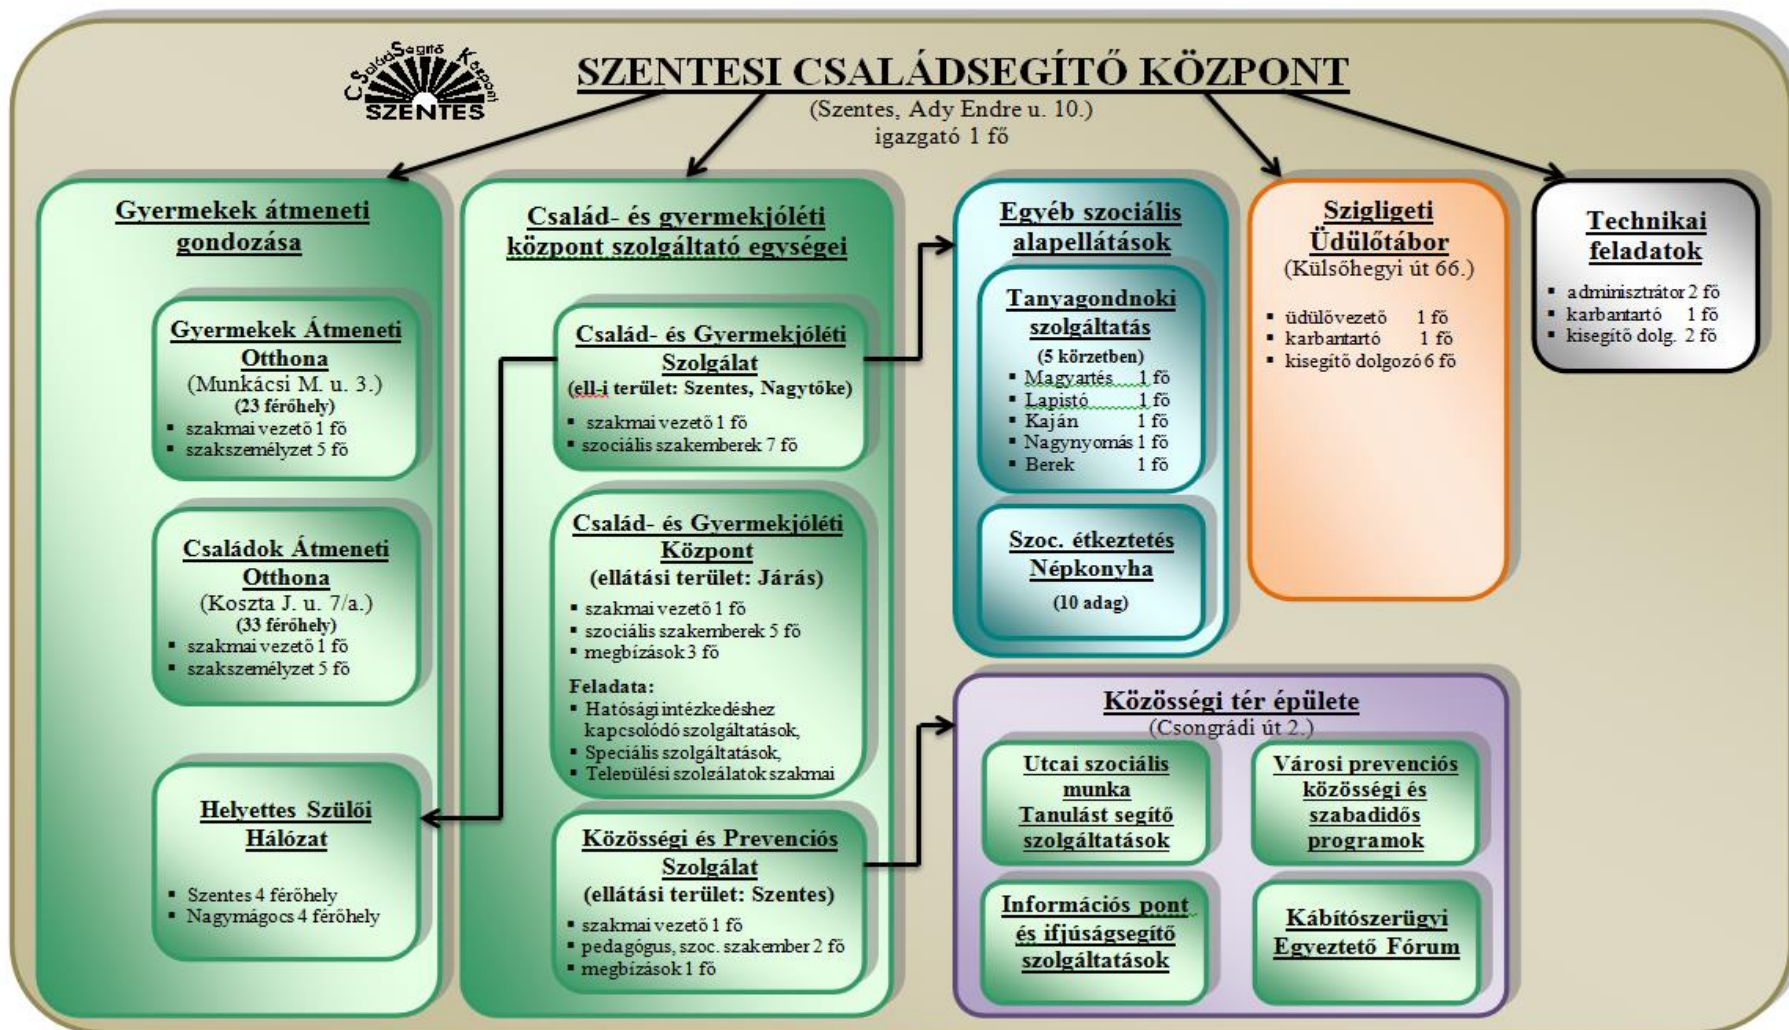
CsaládSegítő Központ
SZENTES

SZENTESI CSALÁDSEGÍTŐ KÖZPONT
(Szentes, Ady Endre u. 10.)
igazgató 1 fő

Gyermekek átmeneti gondozása

Gyermekek Átmeneti Otthona
(Munkácsi M. u. 3.)
(23 férőhely)
▪ szakmai vezető 1 fő
▪ szakszemélyzet 5 fő

Családok Átmeneti Otthona
(Koszta J. u. 7/a.)
(33 férőhely)
▪ szakmai vezető 1 fő
▪ szakszemélyzet 5 fő

Helyettes Szülői Hálózat
▪ Szentes 4 férőhely
▪ Nagymágocs 4 férőhely

Család- és gyermekjóléti központ szolgáltató egységei

Család- és Gyermekjóléti Szolgálat
(ell-i terület: Szentes, Nagytőke)
▪ szakmai vezető 1 fő
▪ szociális szakemberek 7 fő

Család- és Gyermekjóléti Központ
(ellátási terület: Járás)
▪ szakmai vezető 1 fő
▪ szociális szakemberek 5 fő
▪ megbízások 3 fő
Feladata:
▪ Hatósági intézkedéshez kapcsolódó szolgáltatások,
▪ Speciális szolgáltatások,
▪ Települési szolgálatok szakmai

Közösségi és Prevenciós Szolgálat
(ellátási terület: Szentes)
▪ szakmai vezető 1 fő
▪ pedagógus, szoc. szakember 2 fő
▪ megbízások 1 fő

Egyéb szociális alapellátások

Tanyagondnoki szolgáltatás
(5 körzetben)
▪ Magyartés 1 fő
▪ Lapistó 1 fő
▪ Kaján 1 fő
▪ Nagynyomás 1 fő
▪ Berek 1 fő

Szoc. étkeztetés Népkonyha
(10 adag)

Szigligeti Üdülőtábor
(Külsőhegyi út 66.)
▪ üdülővezető 1 fő
▪ karbantartó 1 fő
▪ kisegítő dolgozó 6 fő

Technikai feladatok
▪ adminisztrátor 2 fő
▪ karbantartó 1 fő
▪ kisegítő dolg. 2 fő

Közösségi tér épülete
(Csongrádi út 2.)

Utcai szociális munka Tanulást segítő szolgáltatások

Városi prevenciós közösségi és szabadidős programok

Információs pont és ifjúságsegítő szolgáltatások

Kábítószerügyi Egyeztető Fórum